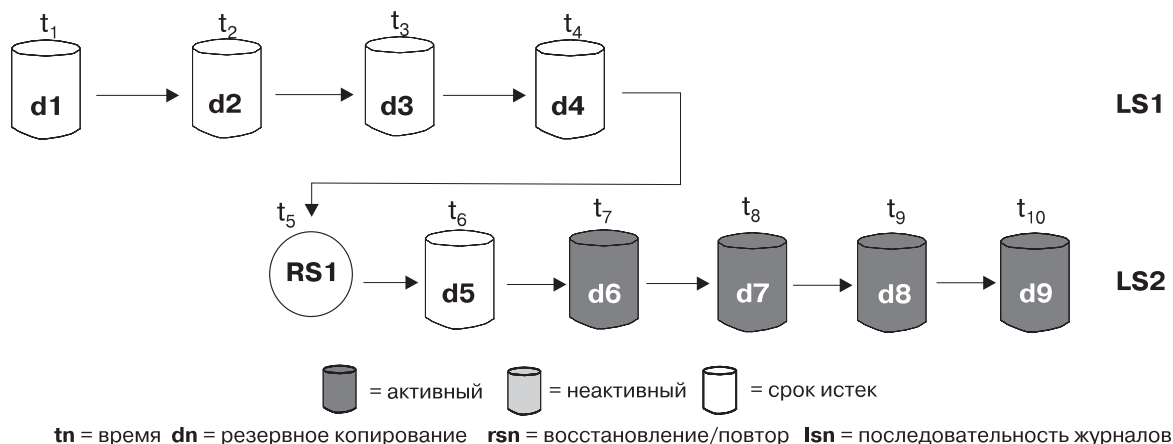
$t_1$ d1 $t_2$ d2 $t_3$ d3 $t_4$ d4 LS1

$t_5$ RS1 $t_6$ d5 $t_7$ d6 $t_8$ d7 $t_9$ d8 $t_{10}$ d9 LS2

= активный = неактивный = срок истек

**tn** = время **dn** = резервное копирование **rsn** = восстановление/повтор **lsn** = последовательность журналов